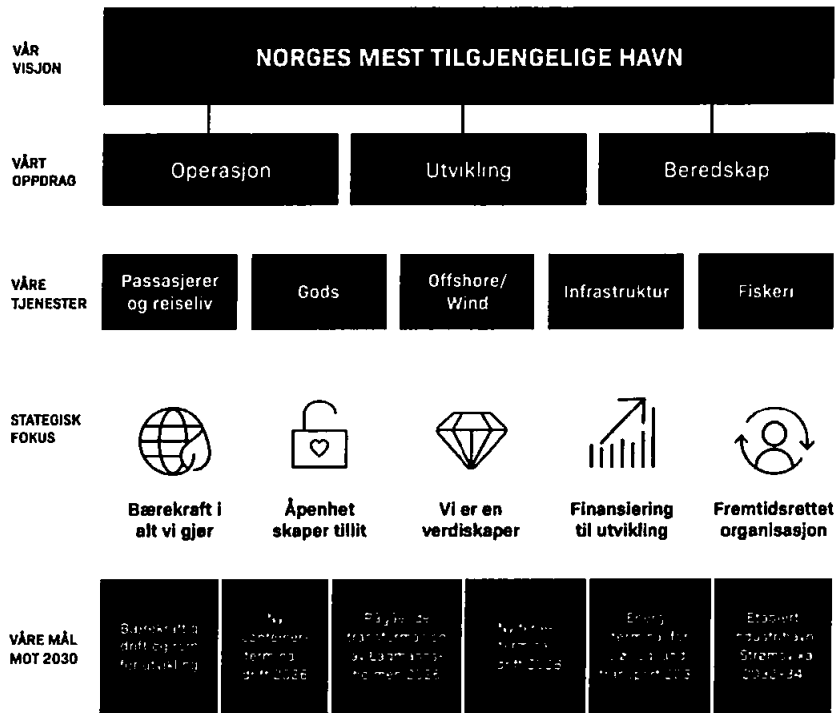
VÅR VISJON

NORGES MEST TILGJENGELIGE HAVN

VÅRT OPPDRAG

Operasjon

Utvikling

Beredskap

VÅRE TJENESTER

Passasjerer og reiseliv

Gods

Offshore/ Wind

Infrastruktur

Fiskeri

STATEGISK FOKUS

Bærekraft i alt vi gjør

Åpenhet skaper tillit

Vi er en verdiskaper

Finansiering til utvikling

Fremtidsrettet organisasjon

VÅRE MÅL MOT 2030

Bærekraftig drift og ny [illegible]

Ny containerterminal drift 2026

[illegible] 2026

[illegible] drift 2026

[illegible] terminal for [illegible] 2026

Etablert industrihavn Strømsvika 2030-34